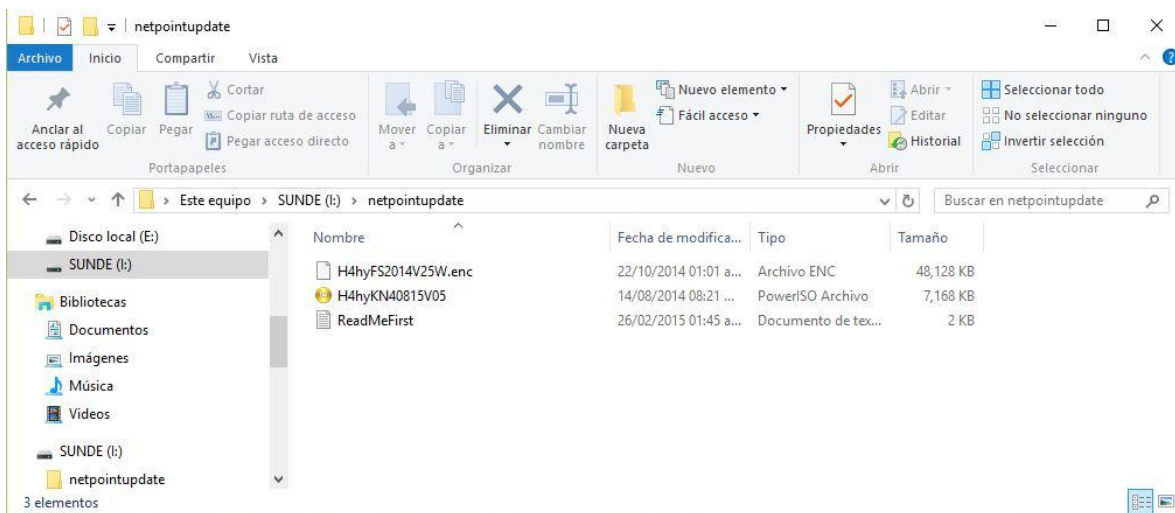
netpointupdate

Archivo Inicio Compartir Vista

Anclar al acceso rápido Copiar Pegar Cortar Copiar ruta de acceso Pegar acceso directo
Portapapeles

Mover a Copiar a Eliminar Cambiar nombre
Organizar

Nueva carpeta Nuevo elemento Fácil acceso
Nuevo

Propiedades Abrir Editar Historial
Abrir

Seleccionar todo No seleccionar ninguno Invertir selección
Seleccionar

Este equipo > SUNDE (I:) > netpointupdate

Buscar en netpointupdate

Disco local (E:)
SUNDE (I:)
Bibliotecas
Documentos
Imágenes
Música
Videos
SUNDE (I:)
netpointupdate

| Nombre | Fecha de modifica... | Tipo | Tamaño |
|---|---|---|---|
| H4hyFS2014V25W.enc | 22/10/2014 01:01 a... | Archivo ENC | 48,128 KB |
| H4hyKN40815V05 | 14/08/2014 08:21 ... | PowerISO Archivo | 7,168 KB |
| ReadMeFirst | 26/02/2015 01:45 a... | Documento de tex... | 2 KB |

3 elementos